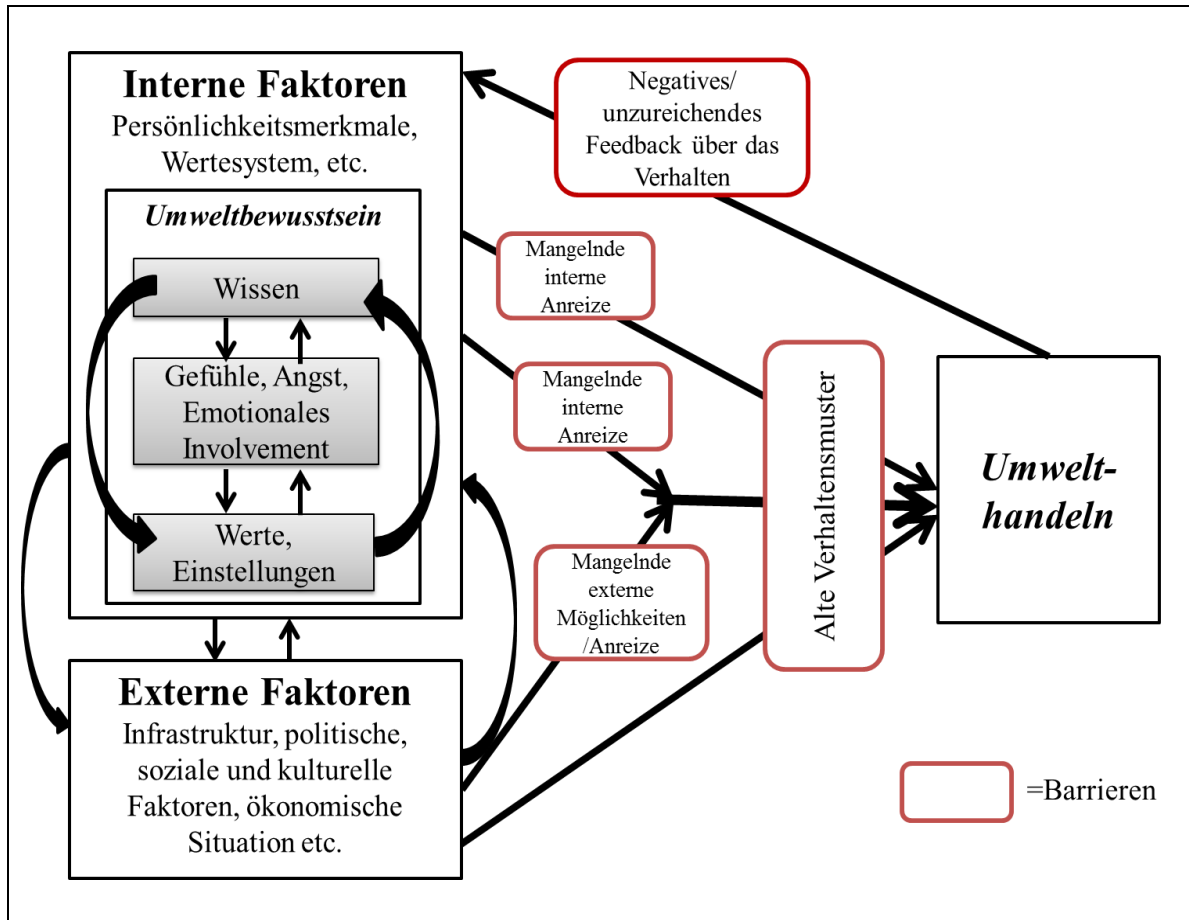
Interne Faktoren
Persönlichkeitsmerkmale, Wertesystem, etc.

Umweltbewusstsein

Wissen

Gefühle, Angst, Emotionales Involvement

Werte, Einstellungen

Negatives/ unzureichendes Feedback über das Verhalten

Mangelnde interne Anreize

Mangelnde interne Anreize

Mangelnde externe Möglichkeiten /Anreize

Alte Verhaltensmuster

Umwelthandeln

Externe Faktoren
Infrastruktur, politische, soziale und kulturelle Faktoren, ökonomische Situation etc.

=Barrieren